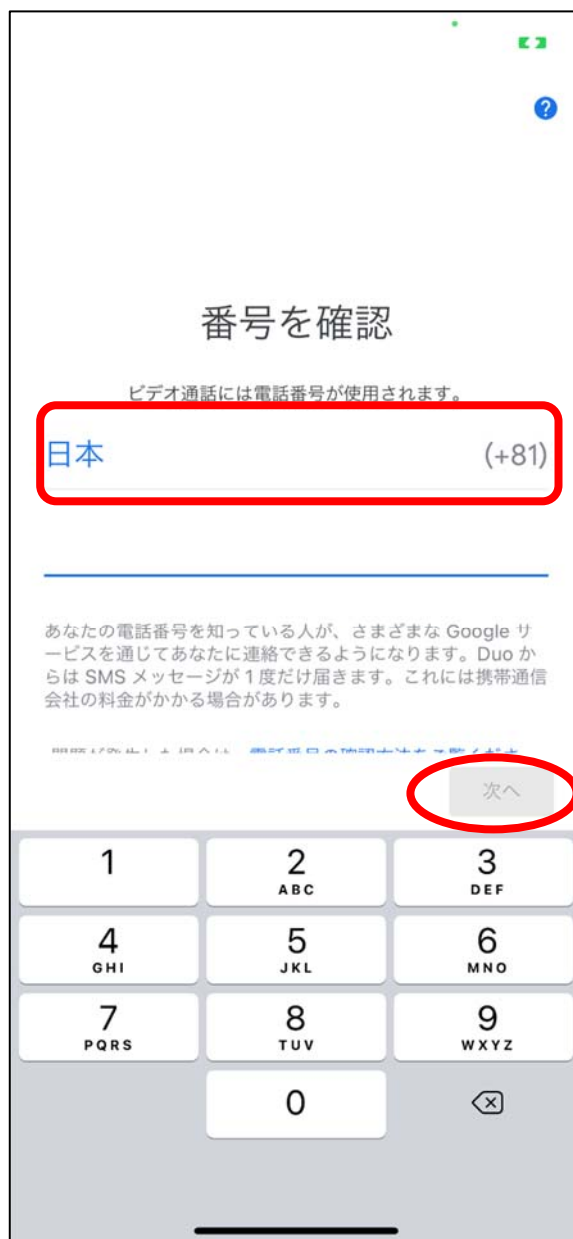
?

番号を確認

ビデオ通話には電話番号が使用されます。

日本 (+81)

あなたの電話番号を知っている人が、さまざまな Google サービスを通じてあなたに連絡できるようになります。Duo からは SMS メッセージが 1 度だけ届きます。これには携帯通信会社の料金がかかる場合があります。

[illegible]

次へ

1
2 ABC
3 DEF
4 GHI
5 JKL
6 MNO
7 PQRS
8 TUV
9 WXYZ
0